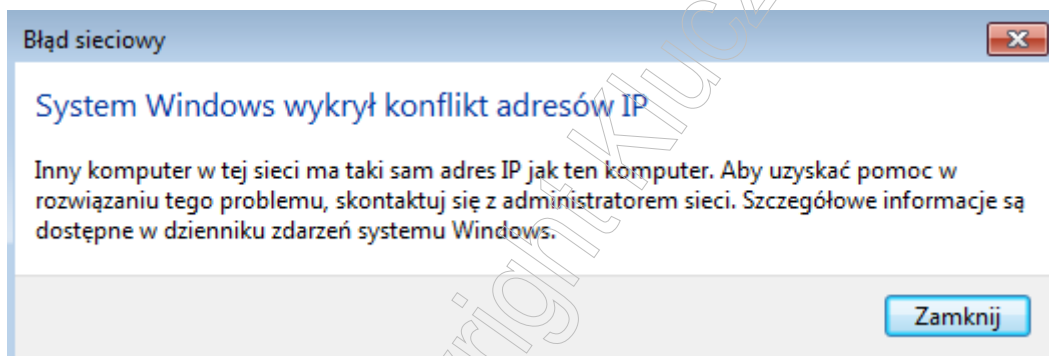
Błąd sieciowy

System Windows wykrył konflikt adresów IP

Inny komputer w tej sieci ma taki sam adres IP jak ten komputer. Aby uzyskać pomoc w rozwiązaniu tego problemu, skontaktuj się z administratorem sieci. Szczegółowe informacje są dostępne w dzienniku zdarzeń systemu Windows.

Zamknij

copyrightkluc